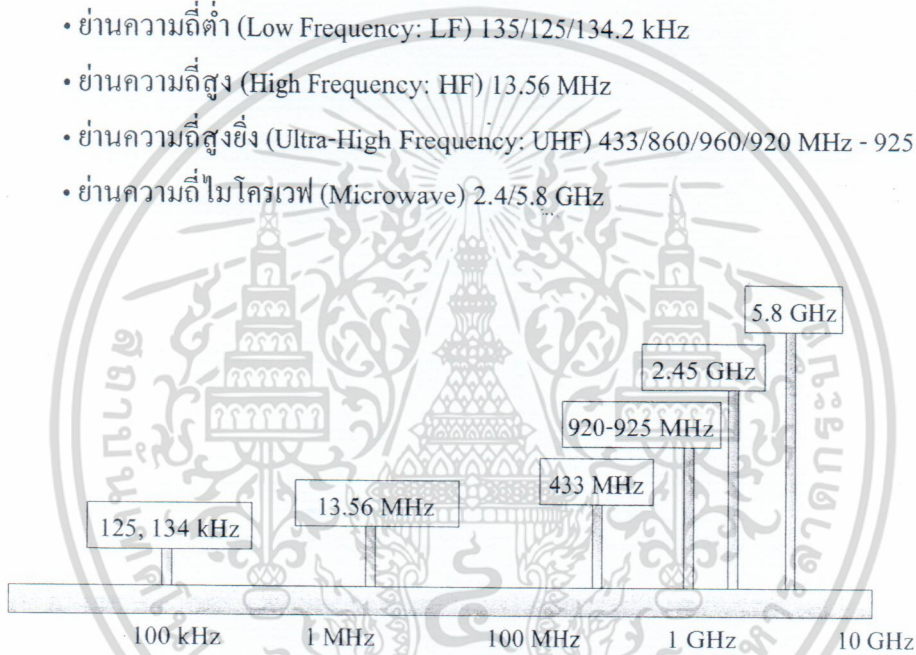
• ย่านความถี่ต่ำ (Low Frequency: LF) 135/125/134.2 kHz

• ย่านความถี่สูง (High Frequency: HF) 13.56 MHz

• ย่านความถี่สูงยิ่ง (Ultra-High Frequency: UHF) 433/860/960/920 MHz - 925

• ย่านความถี่ไมโครเวฟ (Microwave) 2.4/5.8 GHz

5.8 GHz

2.45 GHz

920-925 MHz

433 MHz

13.56 MHz

125, 134 kHz

100 kHz

1 MHz

100 MHz

1 GHz

10 GHz